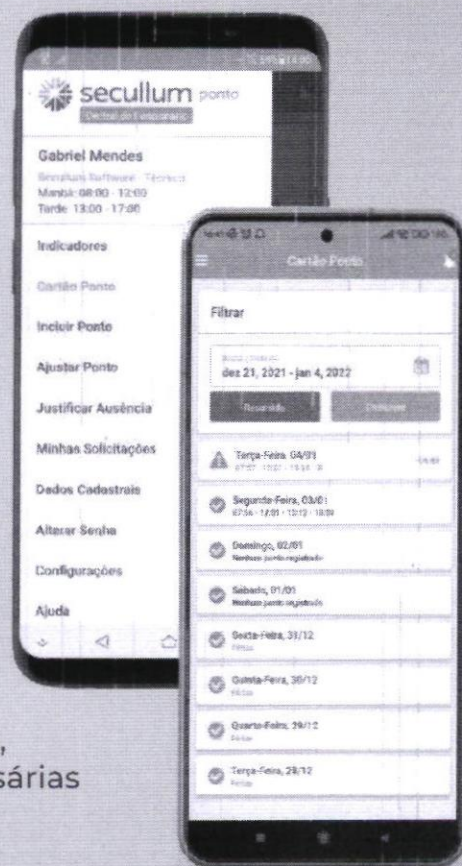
secullum ponto
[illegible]

Gabriel Mendes
Secullum Software - Técnico
Manhã: 08:00 - 12:00
Tarde: 13:00 - 17:00

Indicadores
Cartão Ponto
Incluir Ponto
Ajustar Ponto
Justificar Ausência
Minhas Solicitações
Dados Cadastrais
Alterar Senha
Configurações
Ajuda

Cartão Ponto

Filtrar

dez 21, 2021 - jan 4, 2022

Terça-Feira, 04/01
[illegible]

Segunda-Feira, 03/01
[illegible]

Domingo, 02/01
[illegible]

Sábado, 01/01
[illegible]

Sexta-Feira, 31/12
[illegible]

Quinta-Feira, 30/12
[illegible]

Quarta-Feira, 29/12
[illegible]

Terça-Feira, 28/12
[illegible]

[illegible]sárias